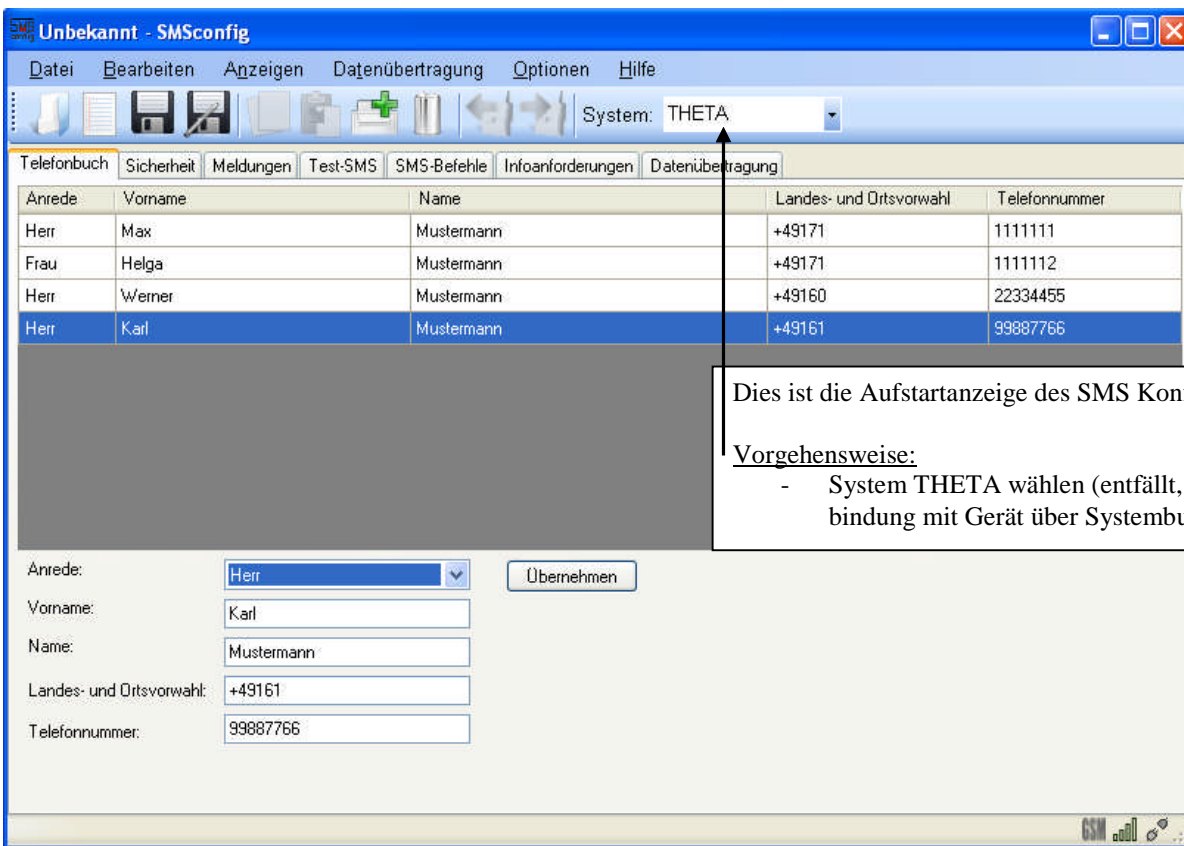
SMS Unbekannt - SMSconfig

Datei Bearbeiten Anzeigen Datenübertragung Optionen Hilfe

System: THETA

Telefonbuch Sicherheit Meldungen Test-SMS SMS-Befehle Infoanforderungen Datenübertragung

| Anrede | Vorname | Name | Landes- und Ortsvorwahl | Telefonnummer |
|---|---|---|---|---|
| Herr | Max | Mustermann | +49171 | 1111111 |
| Frau | Helga | Mustermann | +49171 | 1111112 |
| Herr | Werner | Mustermann | +49160 | 22334455 |
| Herr | Karl | Mustermann | +49161 | 99887766 |

Dies ist die Aufstartanzeige des SMS Kon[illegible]

Vorgehensweise:
- System THETA wählen (entfällt, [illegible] bindung mit Gerät über Systemb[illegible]

Anrede: Herr
Übernehmen
Vorname: Karl
Name: Mustermann
Landes- und Ortsvorwahl: +49161
Telefonnummer: 99887766

GSM